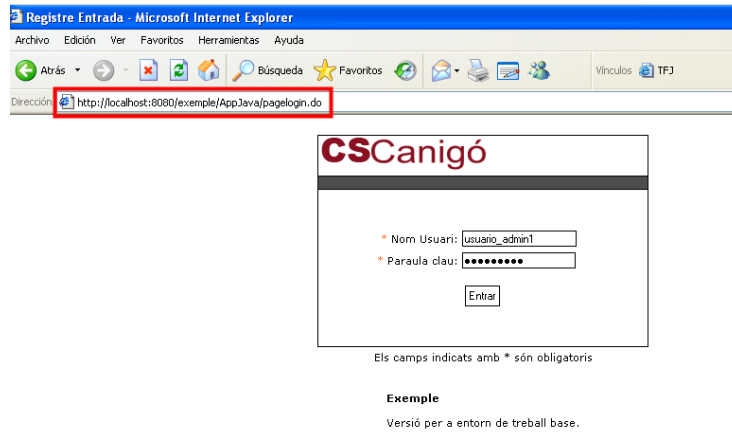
Registre Entrada - Microsoft Internet Explorer

Archivo Edición Ver Favoritos Herramientas Ayuda

Atrás Búsqueda Favoritos Vínculos TFJ

Dirección http://localhost:8080/exemple/AppJava/pagelogin.do

CSCanigó

* Nom Usuari: usuario_admin1
* Paraula clau: ●●●●●●●●●

Entrar

Els camps indicats amb * són obligatoris

Exemple

Versió per a entorn de treball base.